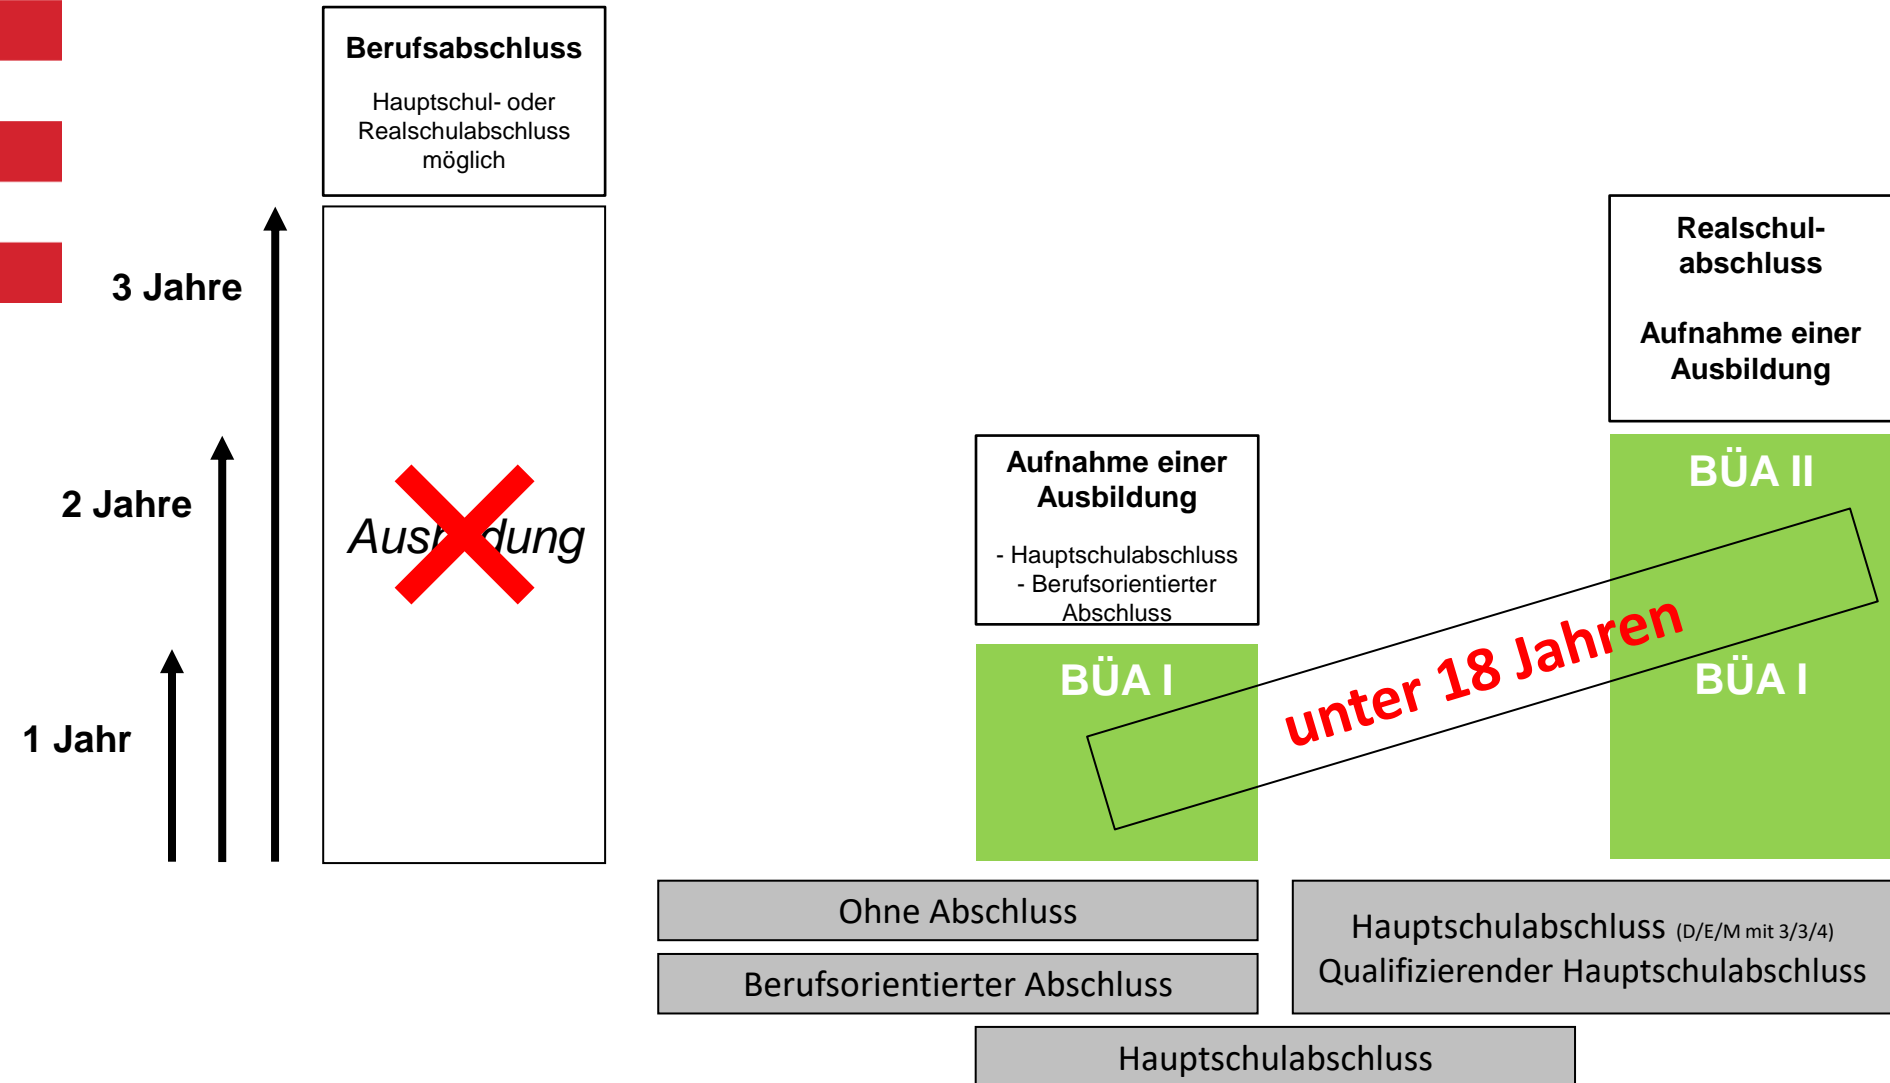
Berufsabschluss

Hauptschul- oder Realschulabschluss möglich

3 Jahre

2 Jahre

1 Jahr

Ausbildung

Realschul-abschluss

Aufnahme einer Ausbildung

Aufnahme einer Ausbildung

- Hauptschulabschluss
- Berufsorientierter Abschluss

BÜA II

BÜA I

unter 18 Jahren

BÜA I

Ohne Abschluss

Berufsorientierter Abschluss

Hauptschulabschluss (D/E/M mit 3/3/4)
Qualifizierender Hauptschulabschluss

Hauptschulabschluss